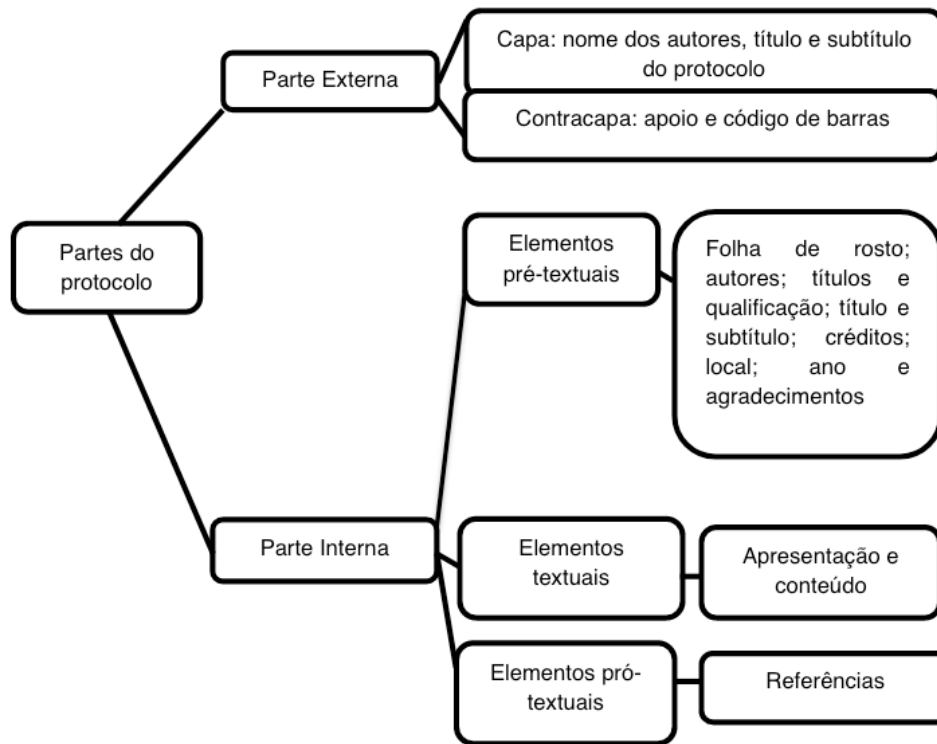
Partes do protocolo

Parte Externa

Capa: nome dos autores, título e subtítulo do protocolo

Contracapa: apoio e código de barras

Parte Interna

Elementos pré-textuais

Folha de rosto; autores; títulos e qualificação; título e subtítulo; créditos; local; ano e agradecimentos

Elementos textuais

Apresentação e conteúdo

Elementos pró-textuais

Referências